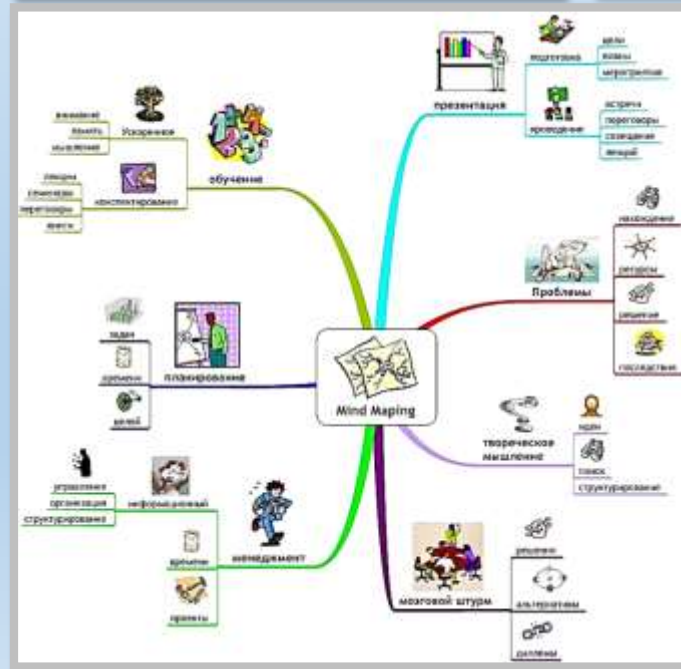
Mind Maping

обучение
Ускорение
внимание
память
мышление
конспектирование
лекции
семинары
переговоры
книги

презентация
подготовка
цели
вопросы
мероприятия
проведение
встреча
переговоры
совещание
лекция

Проблемы
нахождение
ресурсы
решение
последствия

планирование
задач
времени
целей

творческое мышление
идеи
поиск
структурирование

менеджмент
информационный
управление
организация
структурирование
времени
проекты

мозговой штурм
решение
альтернатива
разделение